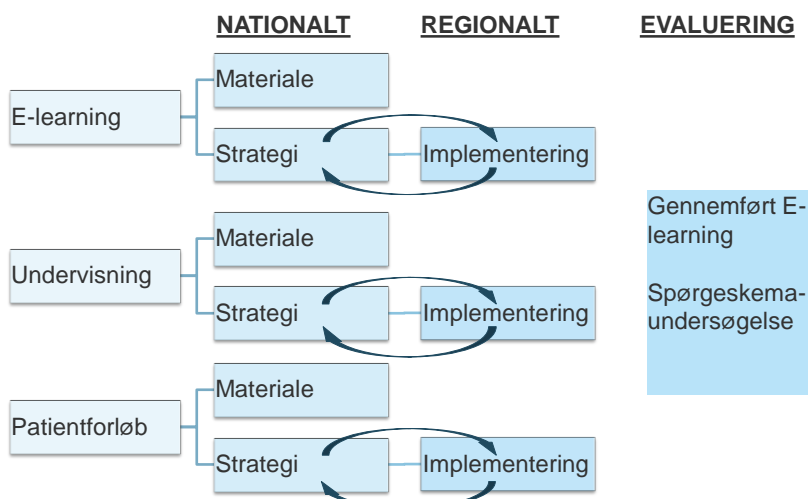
NATIONALT REGIONALT EVALUERING

E-learning

Materiale

Strategi

Implementering

Undervisning

Materiale

Strategi

Implementering

Patientforløb

Materiale

Strategi

Implementering

Gennemført E-learning

Spørgeskema-undersøgelse